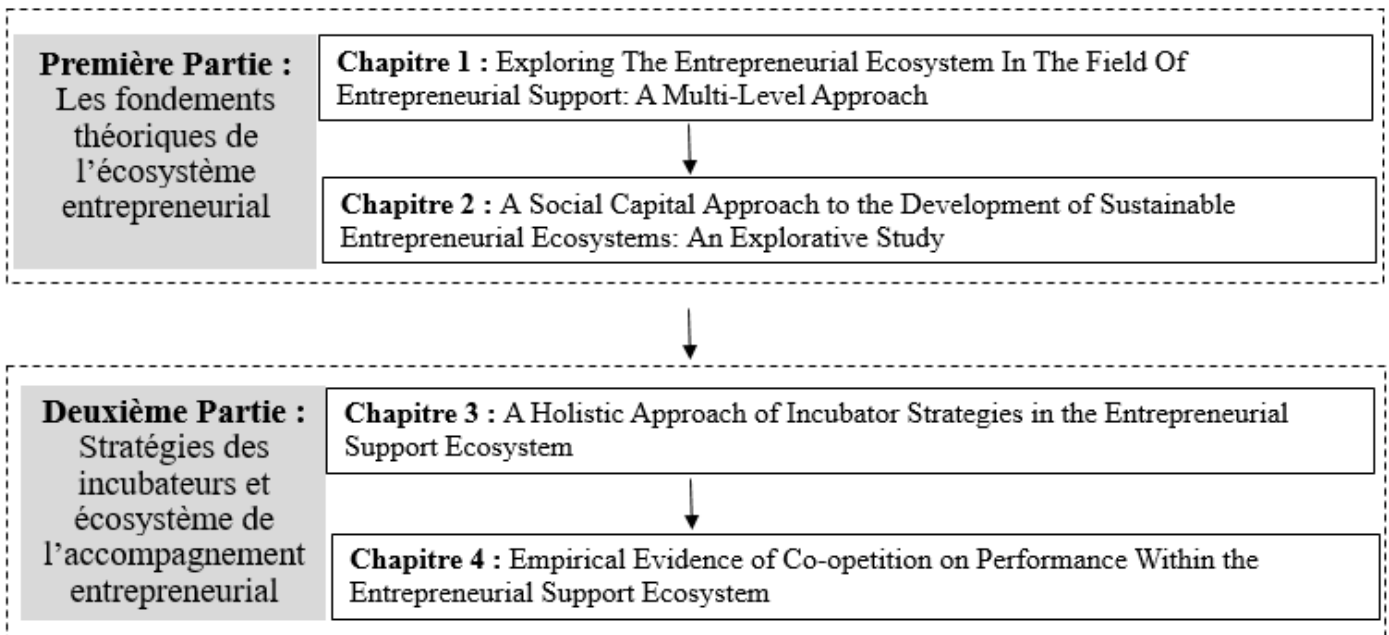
**Première Partie :** Les fondements théoriques de l'écosystème entrepreneurial

**Chapitre 1 :** Exploring The Entrepreneurial Ecosystem In The Field Of Entrepreneurial Support: A Multi-Level Approach

**Chapitre 2 :** A Social Capital Approach to the Development of Sustainable Entrepreneurial Ecosystems: An Explorative Study

**Deuxième Partie :** Stratégies des incubateurs et écosystème de l'accompagnement entrepreneurial

**Chapitre 3 :** A Holistic Approach of Incubator Strategies in the Entrepreneurial Support Ecosystem

**Chapitre 4 :** Empirical Evidence of Co-opetition on Performance Within the Entrepreneurial Support Ecosystem